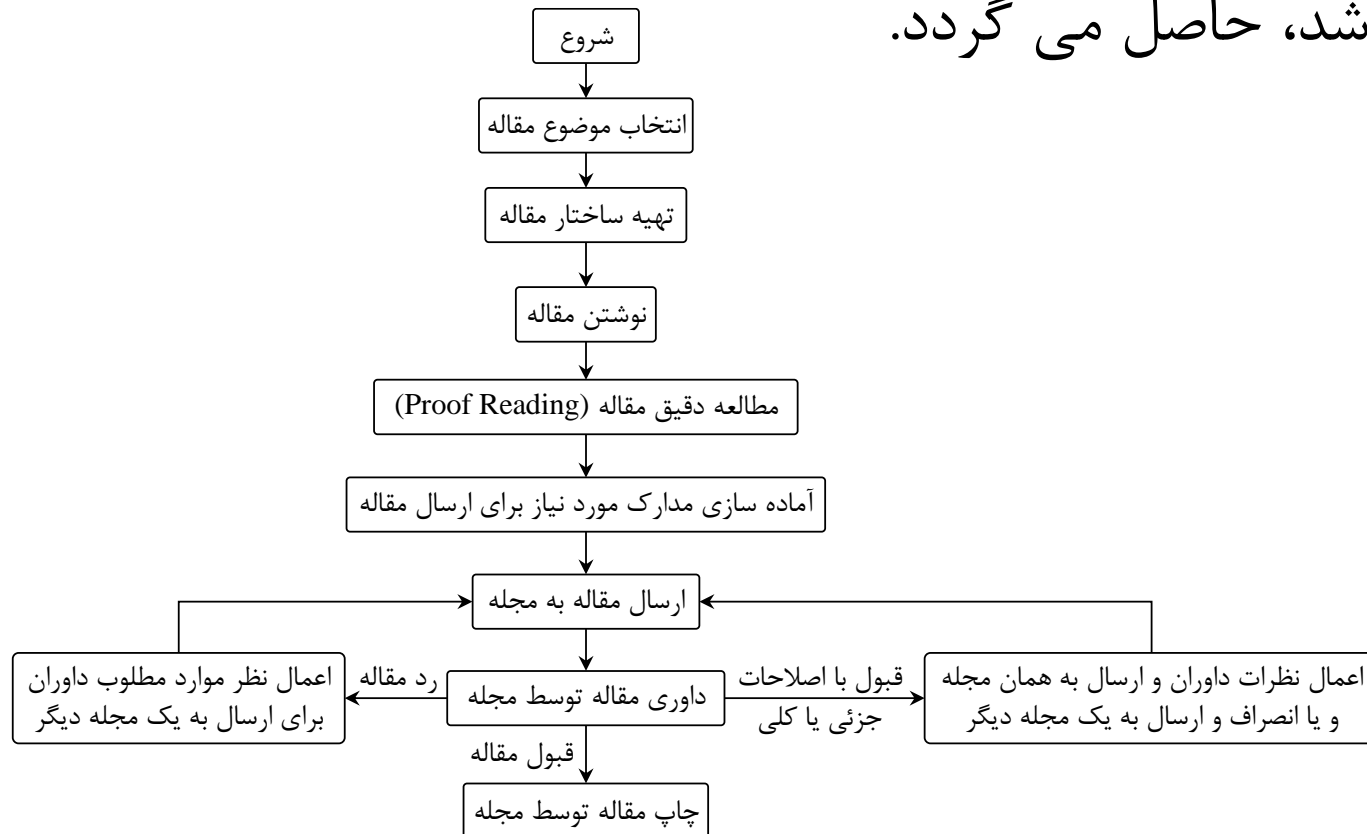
شد، حاصل می گردد.

شروع

انتخاب موضوع مقاله

تهیه ساختار مقاله

نوشتن مقاله

مطالعه دقیق مقاله (Proof Reading)

آماده سازی مدارک مورد نیاز برای ارسال مقاله

ارسال مقاله به مجله

اعمال نظرات داوران و ارسال به همان مجله و یا انصراف و ارسال به یک مجله دیگر

قبول با اصلاحات جزئی یا کلی

داوری مقاله توسط مجله

رد مقاله

اعمال نظر موارد مطلوب داوران برای ارسال به یک مجله دیگر

قبول مقاله

چاپ مقاله توسط مجله